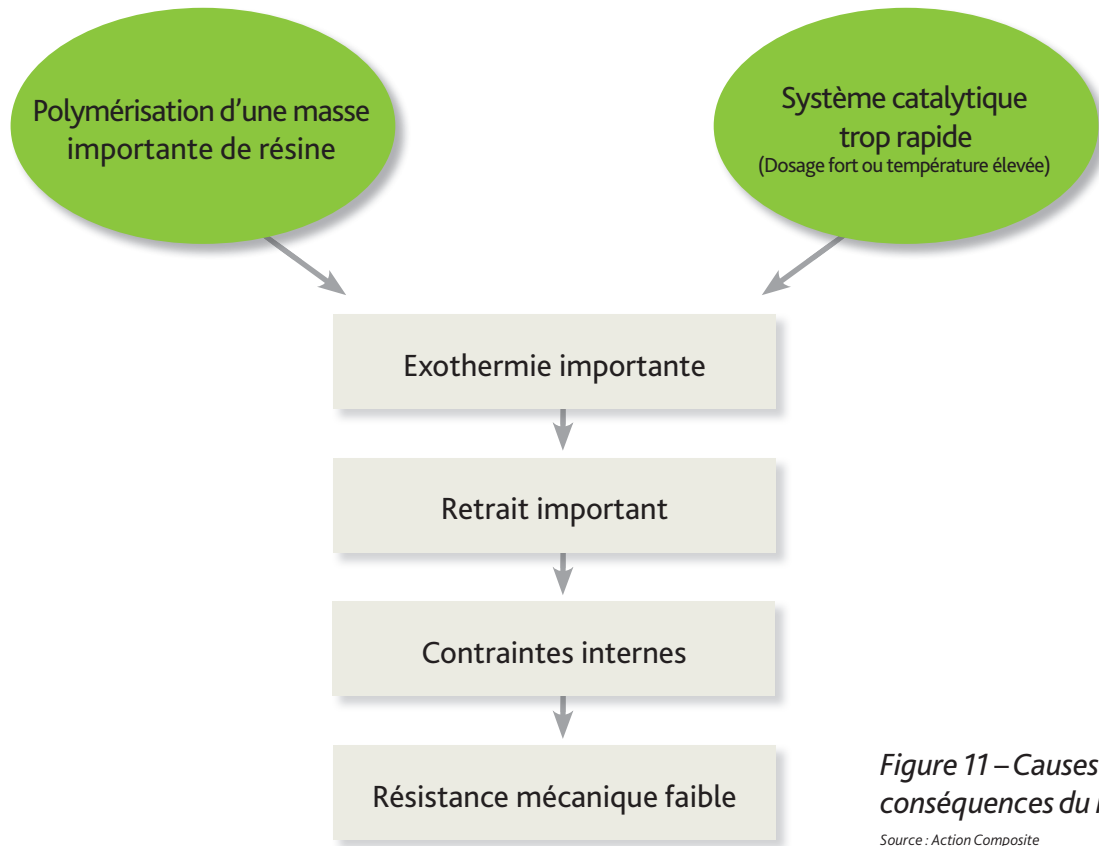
Polymérisation d'une masse importante de résine

Système catalytique trop rapide
(Dosage fort ou température élevée)

Exothermie importante

Retrait important

Contraintes internes

Résistance mécanique faible

Figure 11 – Causes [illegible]
conséquences du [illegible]

Source : Action Composite